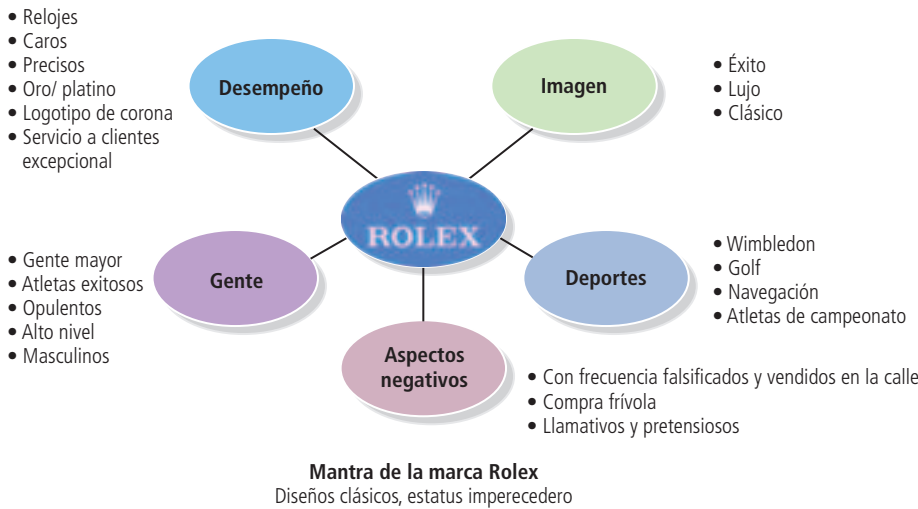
• Relojes
• Caros
• Precisos
• Oro/ platino
• Logotipo de corona
• Servicio a clientes excepcional

Desempeño

Imagen

• Éxito
• Lujo
• Clásico

ROLEX

• Gente mayor
• Atletas exitosos
• Opulentos
• Alto nivel
• Masculinos

Gente

Deportes

• Wimbledon
• Golf
• Navegación
• Atletas de campeonato

Aspectos negativos

• Con frecuencia falsificados y vendidos en la calle
• Compra frívola
• Llamativos y pretensiosos

Mantra de la marca Rolex
Diseños clásicos, estatus imperecedero